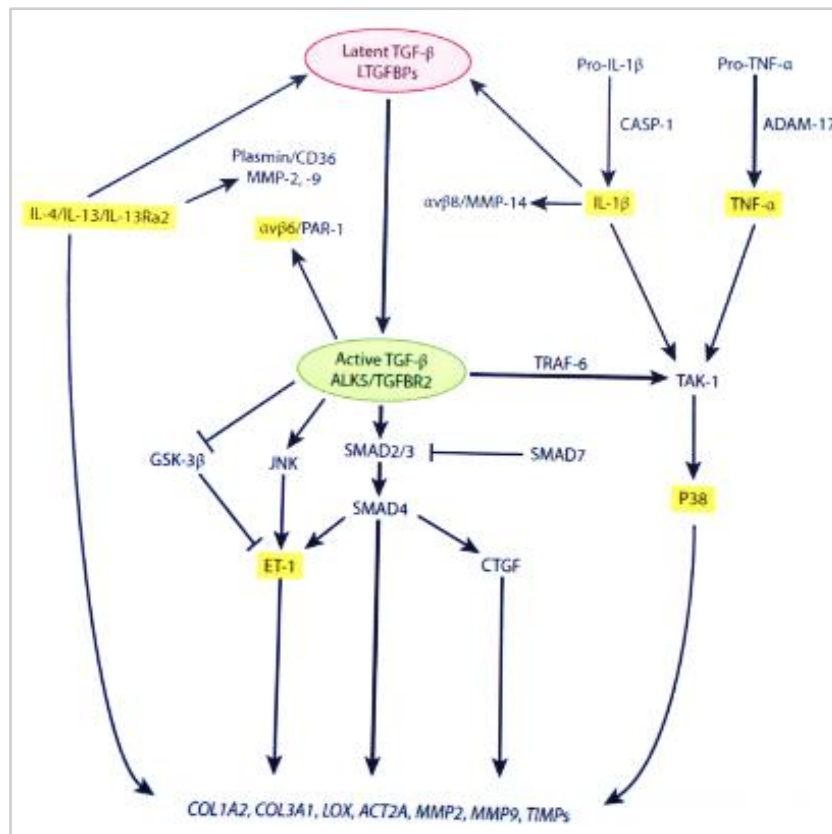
Latent TGF-β
LTGFBPs

Pro-IL-1β

Pro-TNF-α

CASP-1

ADAM-17

Plasmin/CD36
MMP-2, -9

IL-4/IL-13/IL-13Ra2

αvβ8/MMP-14

IL-1β

TNF-α

αvβ6/PAR-1

Active TGF-β
ALK5/TGFBR2

TRAF-6

TAK-1

GSK-3β

JNK

SMAD2/3

SMAD7

SMAD4

P38

ET-1

CTGF

COL1A2, COL3A1, LOX, ACT2A, MMP2, MMP9, TIMPs